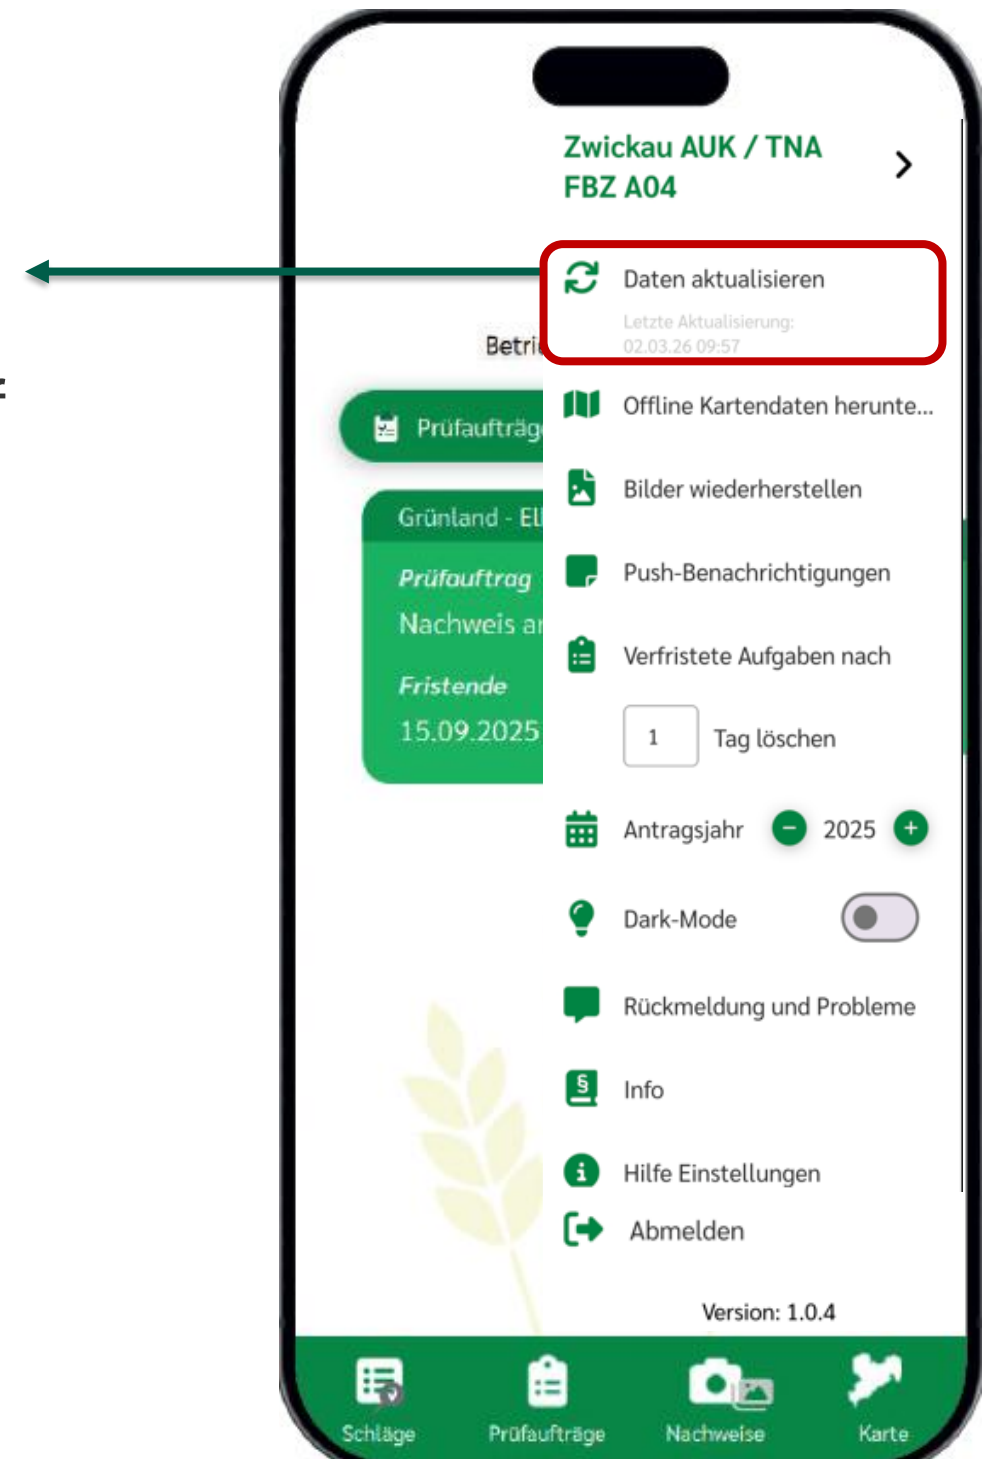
Zwickau AUK / TNA
FBZ A04

Daten aktualisieren
Letzte Aktualisierung:
02.03.26 09:57

Betri

Prüfaufträg

Grünland - El

Prüfauftrag
Nachweis a

Fristende
15.09.2025

Offline Kartendaten herunte...

Bilder wiederherstellen

Push-Benachrichtigungen

Verfristete Aufgaben nach

1 Tag löschen

Antragsjahr 2025

Dark-Mode

Rückmeldung und Probleme

Info

Hilfe Einstellungen

Abmelden

Version: 1.0.4

Schläge Prüfaufträge Nachweise Karte